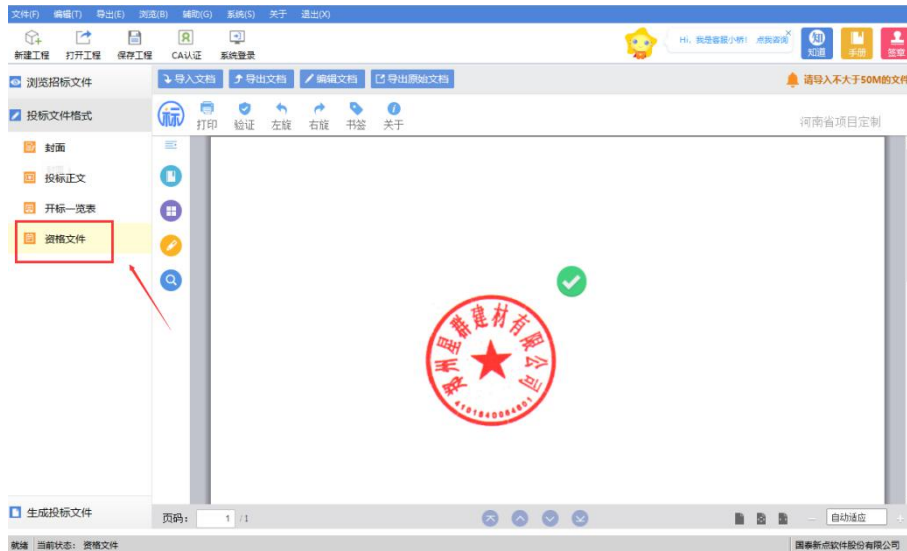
文件(F) 编辑(T) 导出(E) 浏览(B) 辅助(G) 系统(S) 关于 退出(X)

新建工程 打开工程 保存工程 CA认证 系统登录

Hi，我是客服小析！点我咨询 知道 手册 签章

浏览招标文件

投标文件格式

封面

投标正文

开标一览表

资格文件

导入文档 导出文档 编辑文档 导出原始文档

请导入不大于50M的文件

打印 验证 左旋 右旋 书签 关于

河南省项目定制

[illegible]州昱鑫建材有限公司

4101640006401

生成投标文件

页码： 1 /1

自动适应

就绪 当前状态： 资格文件

国泰新点软件股份有限公司